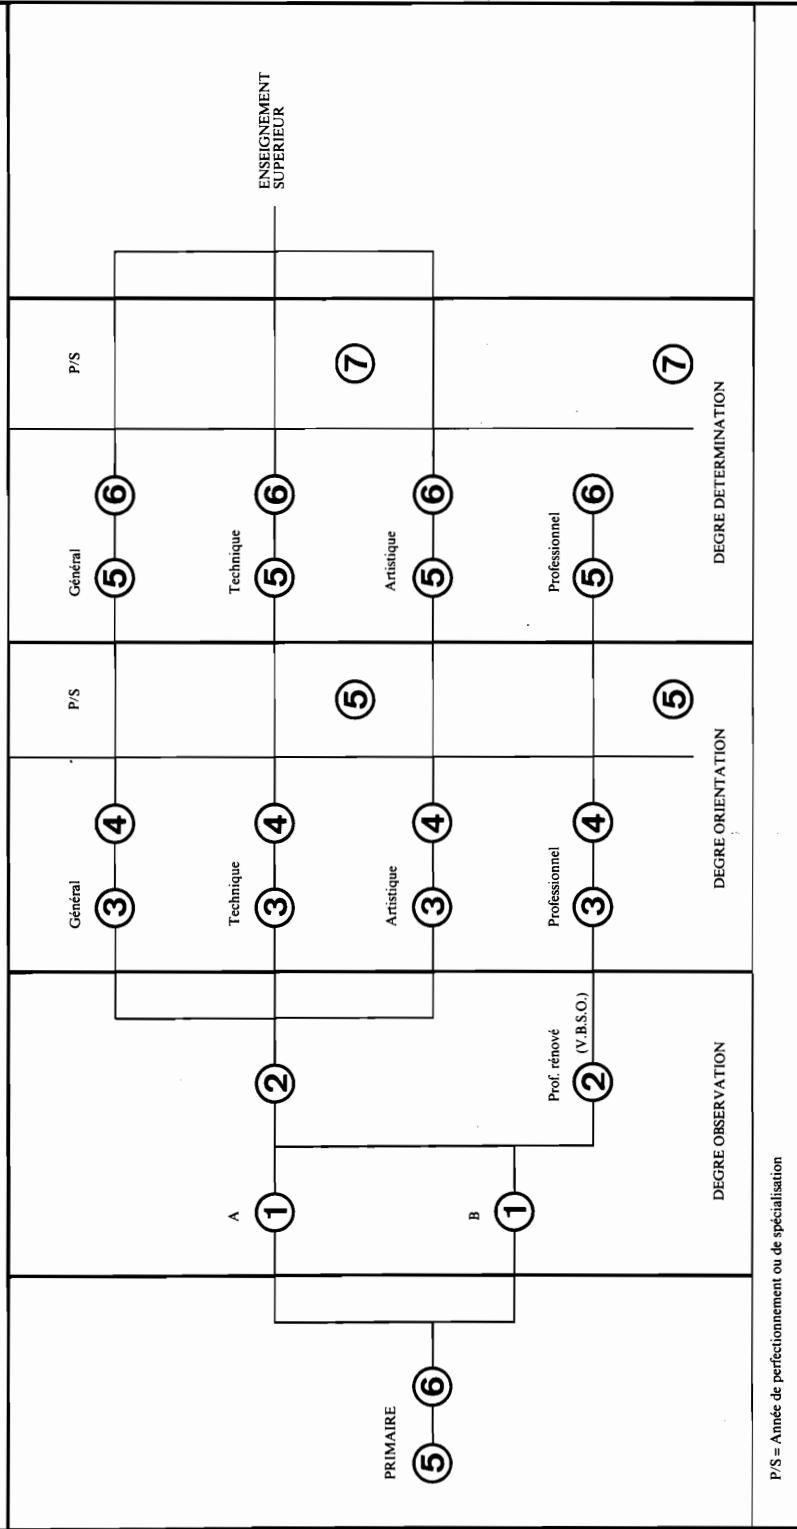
PRIMAIRE
5 6

A 1
B 1
2
Prof. rénové (V.B.S.O.) 2
DEGRE OBSERVATION

Général 3 4
Technique 3 4
Artistique 3 4
Professionnel 3 4
DEGRE ORIENTATION

P/S
5
5

Général 5 6
Technique 5 6
Artistique 5 6
Professionnel 5 6
DEGRE DETERMINATION

P/S
7
7

ENSEIGNEMENT SUPERIEUR

P/S = Année de perfectionnement ou de spécialisation